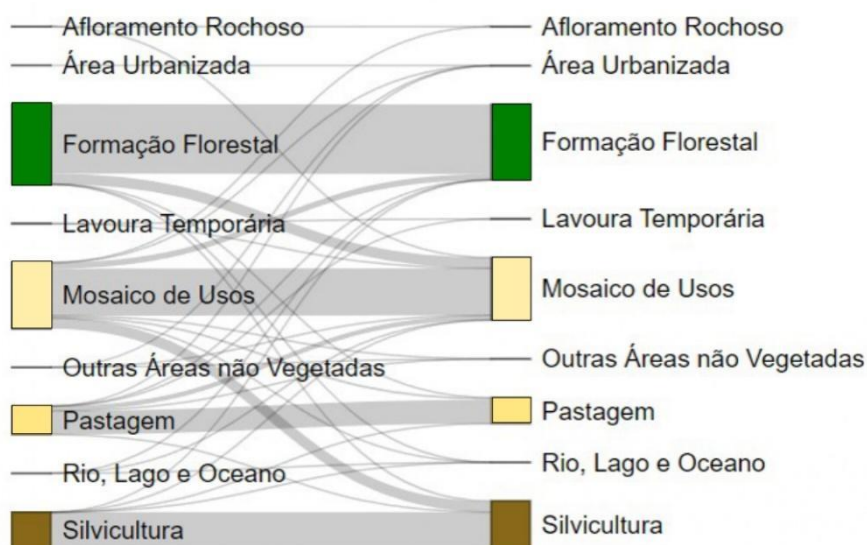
Afloramento Rochoso
Área Urbanizada
Formação Florestal
Lavoura Temporária
Mosaico de Usos
Outras Áreas não Vegetadas
Pastagem
Rio, Lago e Oceano
Silvicultura

Afloramento Rochoso
Área Urbanizada
Formação Florestal
Lavoura Temporária
Mosaico de Usos
Outras Áreas não Vegetadas
Pastagem
Rio, Lago e Oceano
Silvicultura